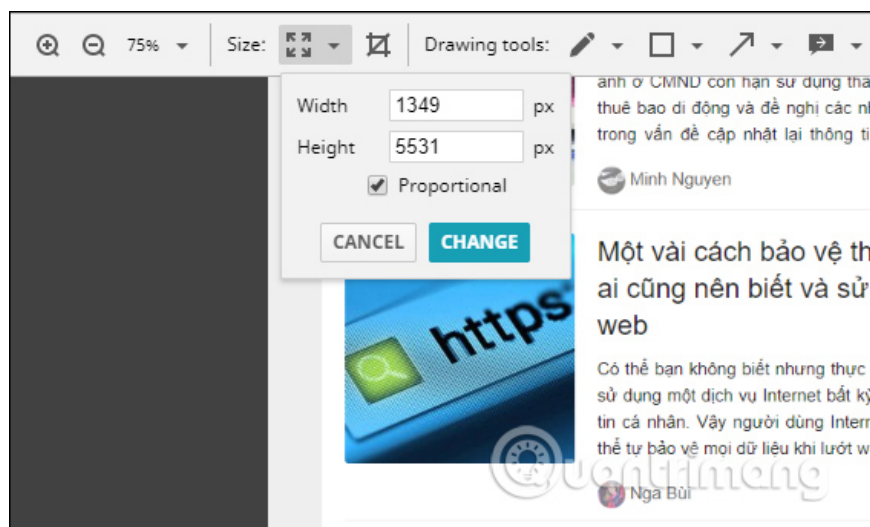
75% Size: Drawing tools:

Width 1349 px
Height 5531 px
Proportional
CANCEL CHANGE

ảnh ở CMND còn hạn sử dụng thả
thuê bao di động và đề nghị các nh
trong vấn đề cập nhật lại thông tin

Minh Nguyen

https

Một vài cách bảo vệ th
ai cũng nên biết và sử
web

Có thể bạn không biết nhưng thực
sử dụng một dịch vụ Internet bất kỳ
tin cá nhân. Vậy người dùng Intern
thể tự bảo vệ mọi dữ liệu khi lướt w

Quantrimang

Nga Bùi